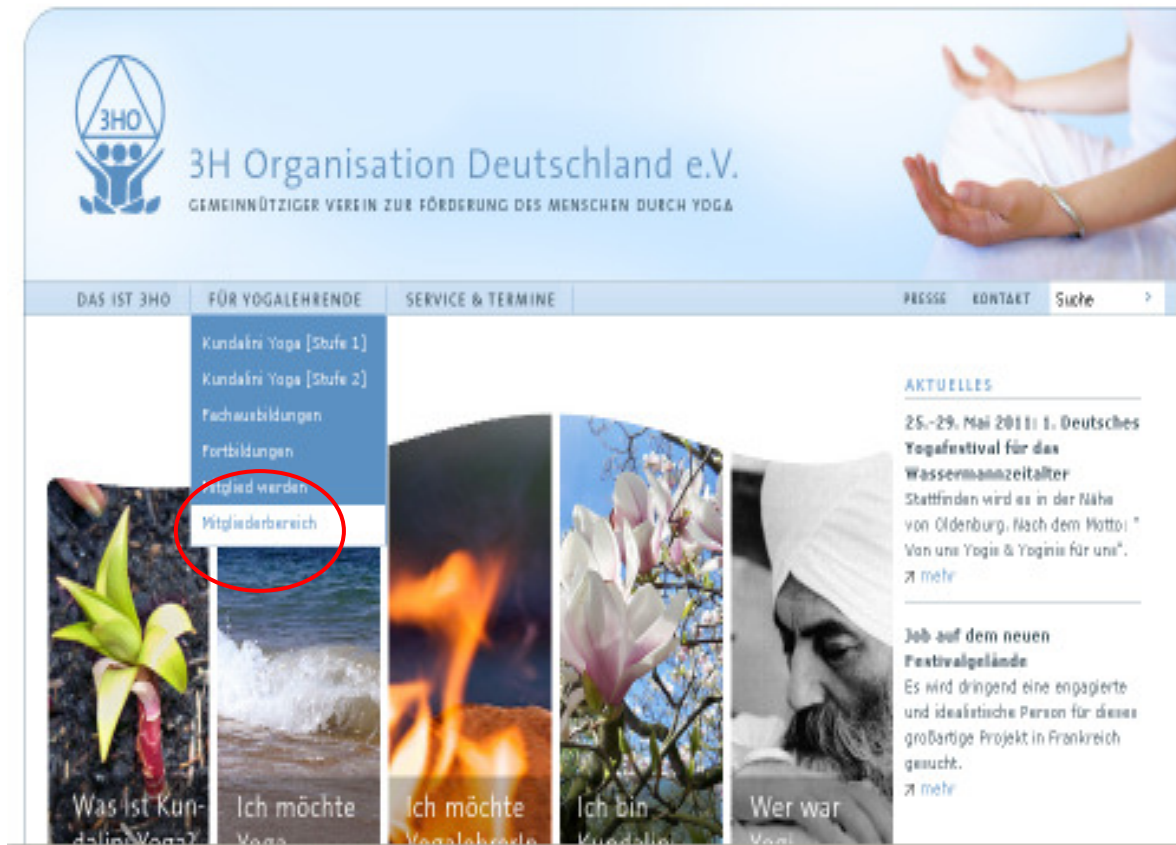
3HO

3H Organisation Deutschland e.V.

GEMEINNÜTZIGER VEREIN ZUR FÖRDERUNG DES MENSCHEN DURCH YOGA

DAS IST 3HO | FÜR YOGALEHRENDE | SERVICE & TERMINE | PRESSE | KONTAKT | Suche

Kundalini Yoga [Stufe 1]
Kundalini Yoga [Stufe 2]
Fachausbildungen
Fortbildungen
Mitglied werden
Mitgliederbereich

AKTUELLES

25.-29. Mai 2011: 1. Deutsches Yogafestival für das Wassermannzeitalter
Stattfinden wird es in der Nähe von Oldenburg. Nach dem Motto: " Von uns Yogis & Yoginis für uns".
mehr

Job auf dem neuen Festivalgelände
Es wird dringend eine engagierte und idealistische Person für dieses großartige Projekt in Frankreich gesucht.
mehr

Was ist Kundalini Yoga? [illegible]

Ich möchte Yoga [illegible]

Ich möchte Yogalehrer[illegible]

Ich bin Kundalini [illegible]

Wer war Yogi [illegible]